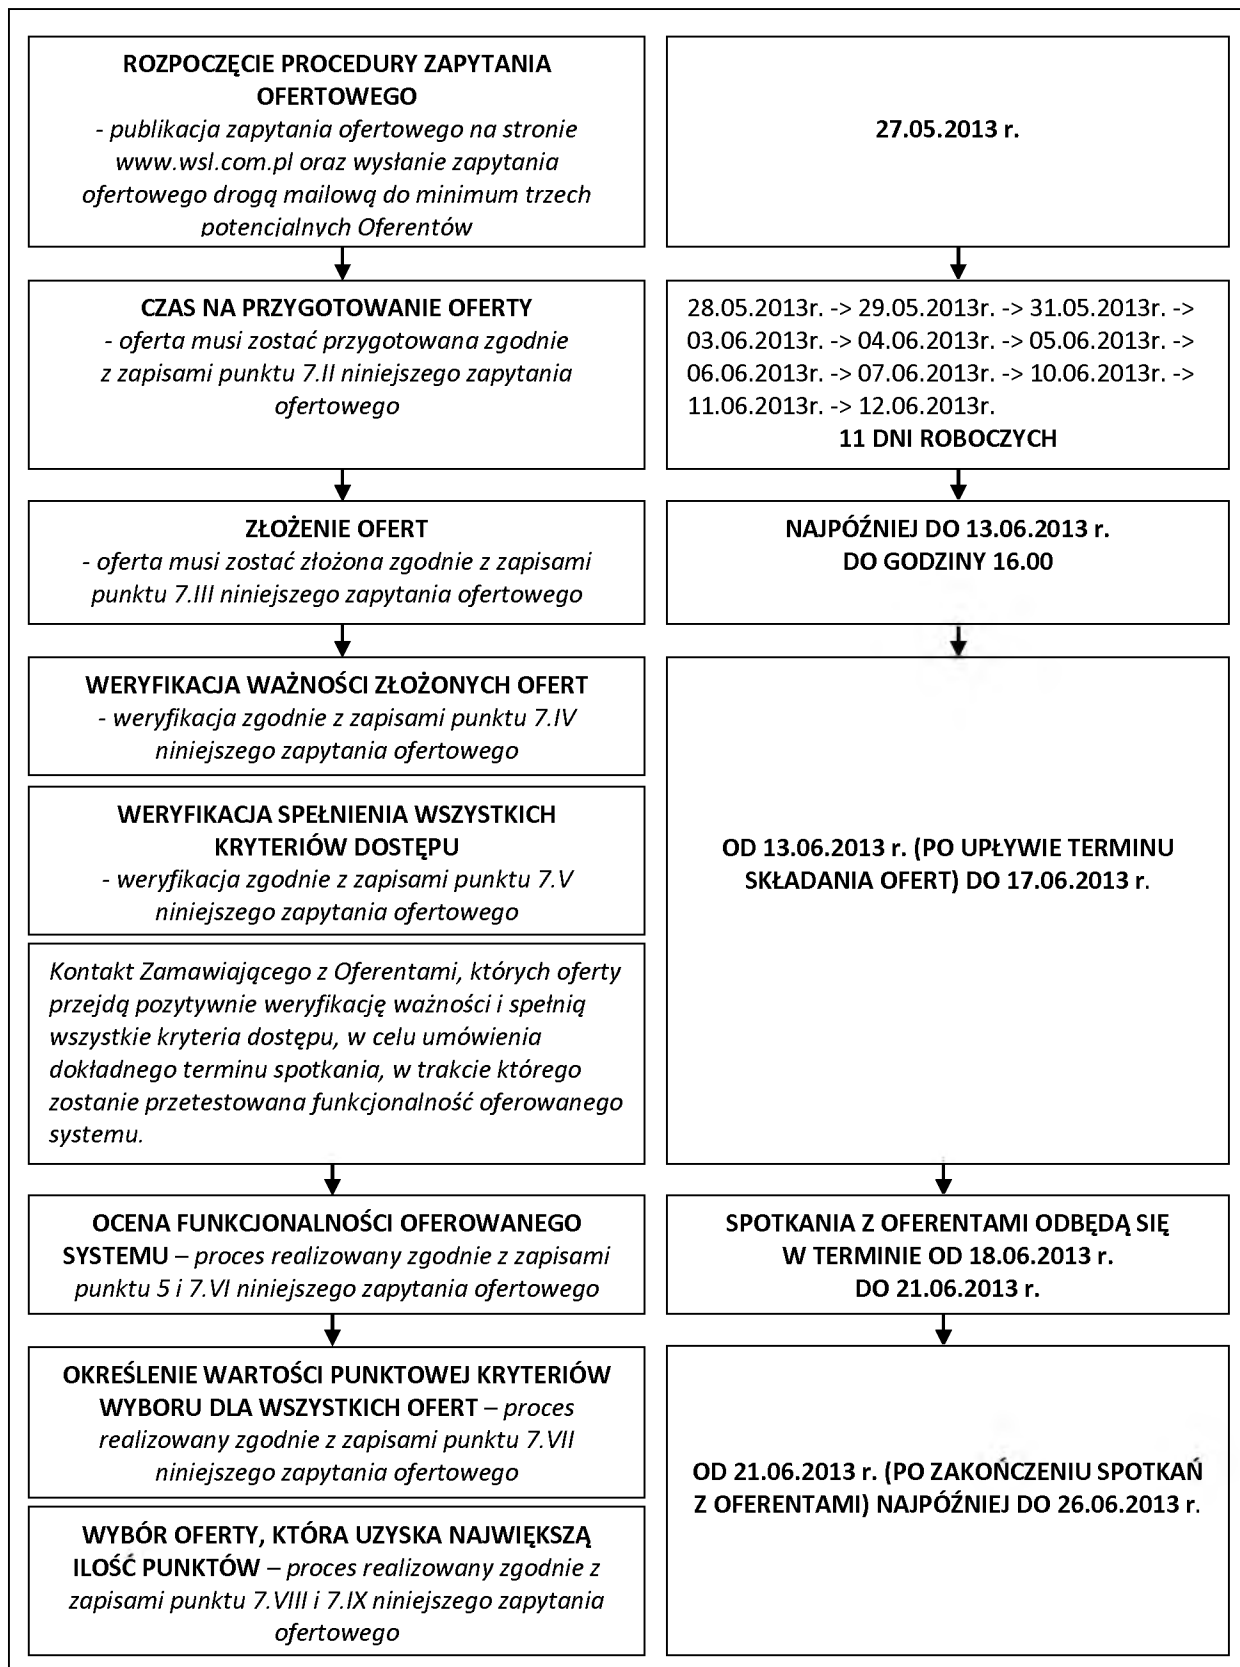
ROZPOCZĘCIE PROCEDURY ZAPYTANIA OFERTOWEGO
- publikacja zapytania ofertowego na stronie www.wsl.com.pl oraz wysłanie zapytania ofertowego drogą mailową do minimum trzech potencjalnych Oferentów

27.05.2013 r.

CZAS NA PRZYGOTOWANIE OFERTY
- oferta musi zostać przygotowana zgodnie z zapisami punktu 7.II niniejszego zapytania ofertowego

28.05.2013r. -> 29.05.2013r. -> 31.05.2013r. -> 03.06.2013r. -> 04.06.2013r. -> 05.06.2013r. -> 06.06.2013r. -> 07.06.2013r. -> 10.06.2013r. -> 11.06.2013r. -> 12.06.2013r.
11 DNI ROBOCZYCH

ZŁOŻENIE OFERT
- oferta musi zostać złożona zgodnie z zapisami punktu 7.III niniejszego zapytania ofertowego

NAJPÓŹNIEJ DO 13.06.2013 r.
DO GODZINY 16.00

WERYFIKACJA WAŻNOŚCI ZŁOŻONYCH OFERT
- weryfikacja zgodnie z zapisami punktu 7.IV niniejszego zapytania ofertowego

WERYFIKACJA SPEŁNIENIA WSZYSTKICH KRYTERIÓW DOSTĘPU
- weryfikacja zgodnie z zapisami punktu 7.V niniejszego zapytania ofertowego

Kontakt Zamawiającego z Oferentami, których oferty przejdą pozytywnie weryfikację ważności i spełnią wszystkie kryteria dostępu, w celu umówienia dokładnego terminu spotkania, w trakcie którego zostanie przetestowana funkcjonalność oferowanego systemu.

OD 13.06.2013 r. (PO UPŁYWIE TERMINU SKŁADANIA OFERT) DO 17.06.2013 r.

OCENA FUNKCJONALNOŚCI OFEROWANEGO SYSTEMU – proces realizowany zgodnie z zapisami punktu 5 i 7.VI niniejszego zapytania ofertowego

SPOTKANIA Z OFERENTAMI ODBĘDĄ SIĘ W TERMINIE OD 18.06.2013 r. DO 21.06.2013 r.

OKREŚLENIE WARTOŚCI PUNKTOWEJ KRYTERIÓW WYBORU DLA WSZYSTKICH OFERT – proces realizowany zgodnie z zapisami punktu 7.VII niniejszego zapytania ofertowego

WYBÓR OFERTY, KTÓRA UZYSKA NAJWIĘKSZĄ ILOŚĆ PUNKTÓW – proces realizowany zgodnie z zapisami punktu 7.VIII i 7.IX niniejszego zapytania ofertowego

OD 21.06.2013 r. (PO ZAKOŃCZENIU SPOTKAŃ Z OFERENTAMI) NAJPÓŹNIEJ DO 26.06.2013 r.